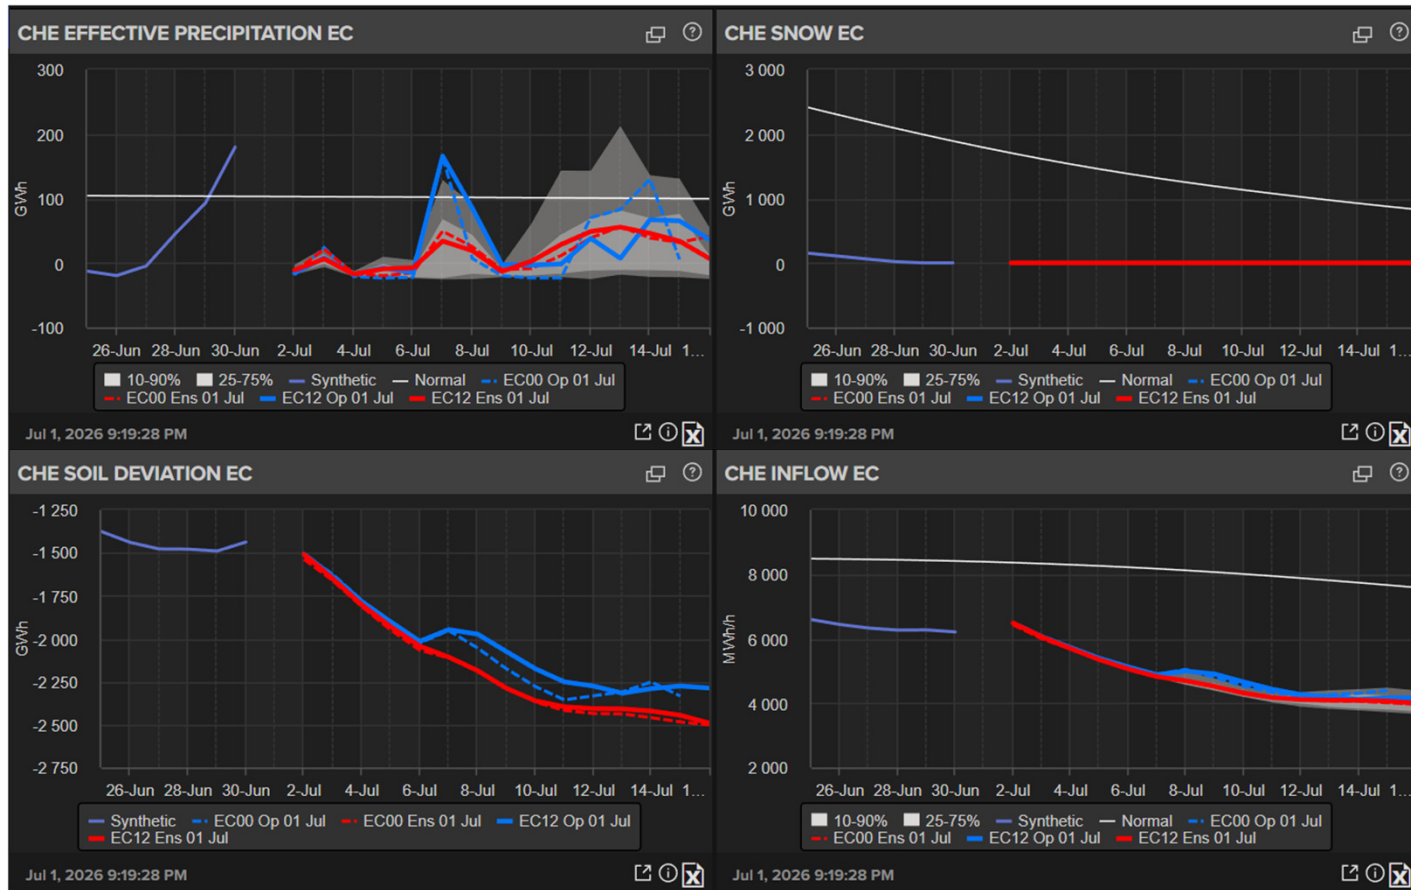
CHE EFFECTIVE PRECIPITATION EC

300
200
100
0
-100
GWh

26-Jun 28-Jun 30-Jun 2-Jul 4-Jul 6-Jul 8-Jul 10-Jul 12-Jul 14-Jul 1...

10-90% 25-75% Synthetic Normal EC00 Op 01 Jul
EC00 Ens 01 Jul EC12 Op 01 Jul EC12 Ens 01 Jul

Jul 1, 2026 9:19:28 PM

CHE SNOW EC

3 000
2 000
1 000
0
-1 000
GWh

26-Jun 28-Jun 30-Jun 2-Jul 4-Jul 6-Jul 8-Jul 10-Jul 12-Jul 14-Jul 1...

10-90% 25-75% Synthetic Normal EC00 Op 01 Jul
EC00 Ens 01 Jul EC12 Op 01 Jul EC12 Ens 01 Jul

Jul 1, 2026 9:19:28 PM

CHE SOIL DEVIATION EC

-1 250
-1 500
-1 750
-2 000
-2 250
-2 500
-2 750
GWh

26-Jun 28-Jun 30-Jun 2-Jul 4-Jul 6-Jul 8-Jul 10-Jul 12-Jul 14-Jul 1...

Synthetic EC00 Op 01 Jul EC00 Ens 01 Jul EC12 Op 01 Jul
EC12 Ens 01 Jul

Jul 1, 2026 9:19:28 PM

CHE INFLOW EC

10 000
8 000
6 000
4 000
2 000
MWh/h

26-Jun 28-Jun 30-Jun 2-Jul 4-Jul 6-Jul 8-Jul 10-Jul 12-Jul 14-Jul 1...

10-90% 25-75% Synthetic Normal EC00 Op 01 Jul
EC00 Ens 01 Jul EC12 Op 01 Jul EC12 Ens 01 Jul

Jul 1, 2026 9:19:28 PM